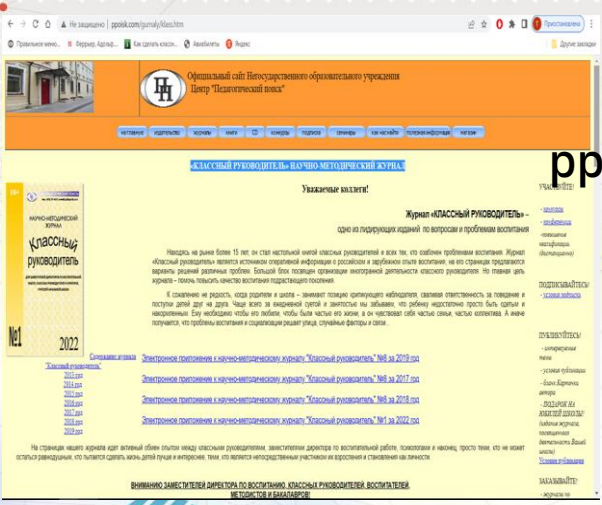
Не защищено | ppoisk.com/gurnaly/klass.htm

Правильное меню... | Феррер, Адольф... | Как сделать класси... | Авиабилеты | Яндекс | Другие закладки

Приостановлена

Официальный сайт Негосударственного образовательного учреждения Центр "Педагогический поиск"

наставнику | издательство | журналы | книги | CD | конкурсы | подписка | семинары | как нас найти | полезная информация | магазин

«КЛАССНЫЙ РУКОВОДИТЕЛЬ» НАУЧНО-МЕТОДИЧЕСКИЙ ЖУРНАЛ

pp

Уважаемые коллеги!

Журнал «КЛАССНЫЙ РУКОВОДИТЕЛЬ» – одно из лидирующих изданий по вопросам и проблемам воспитания

Находясь на рынке более 15 лет, он стал настольной книгой классных руководителей в всех тех, кто озабочен проблемами воспитания. Журнал «Классный руководитель» является источником оперативной информации о российском и зарубежном опыте воспитания, на его страницах предлагаются варианты решений различных проблем. Большой блок посвящен организации многогранной деятельности классного руководителя. Но главная цель журнала – помочь повысить качество воспитания подрастающего поколения.

К сожалению не редкость, когда родители и школа – занимают позицию критикующего наблюдателя, сваливая ответственность за поведение и поступки детей друг на друга. Чаще всего за ежедневной суетой и занятостью мы забываем, что ребенку недостаточно просто быть сытым и накормленным. Ему необходимо чтобы его любили, чтобы была частью его жизни, а он чувствовал себя частью семьи, частью коллектива. А иначе получается, что проблемы воспитания и социализации решает улица, случайные факторы и связи.

НАУЧНО-МЕТОДИЧЕСКИЙ ЖУРНАЛ
Классный руководитель
№1
2022

Содержание журнала "Классный руководитель"
2015 год
2016 год
2017 год
2018 год
2019 год
2020 год

Электронное приложение к научно-методическому журналу "Классный руководитель" №8 за 2019 год

Электронное приложение к научно-методическому журналу "Классный руководитель" №6 за 2017 год

Электронное приложение к научно-методическому журналу "Классный руководитель" №6 за 2018 год

Электронное приложение к научно-методическому журналу "Классный руководитель" №1 за 2022 год

На страницах нашего журнала идет активный обмен опытом между классными руководителями, заместителями директора по воспитательной работе, психологами и наконец, просто теми, кто не может остаться равнодушным, кто пытается сделать жизнь детей лучше и интереснее, теми, кто является непосредственным участником их взросления и становления как личности.

ВНИМАНИЮ ЗАМЕСТИТЕЛЕЙ ДИРЕКТОРА ПО ВОСПИТАНИЮ, КЛАССНЫХ РУКОВОДИТЕЛЕЙ, ВОСПИТАТЕЛЕЙ, МЕТОДИСТОВ И БАКАЛАВРОВ!

УЧАСТВУЙТЕ!
- конкурсы
- публикации
- повышение квалификации (дистанционно)

ПОДПИСЫВАЙТЕСЬ!
- условия подписки

ПУБЛИКУЙТЕСЬ!
- интересующие темы
- условия публикации
- бланк Карточки автора
- ПОДАРОК НА ЮБИЛЕЙ ШКОЛЫ! (издание журнала, посвященного деятельности Вашей школы)
Условия публикации

ЗАКАЗЫВАЙТЕ!
- журналы по